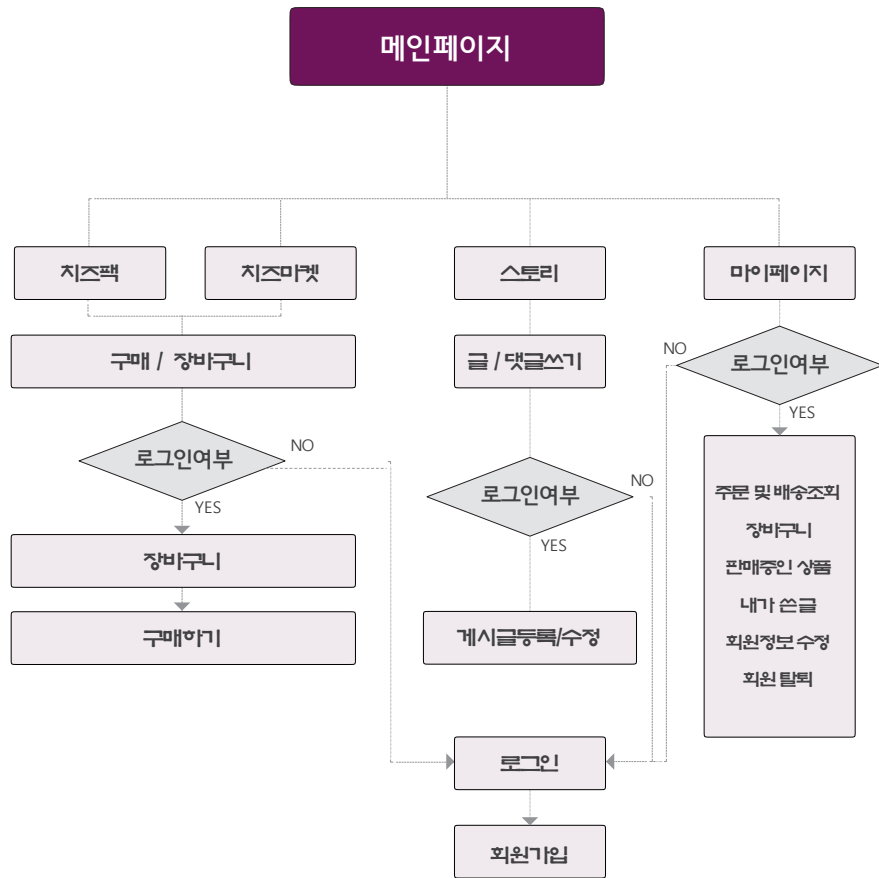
메인페이지

치즈팩

치즈마켓

스토리

마이페이지

구매 / 장바구니

글 / 댓글쓰기

NO

로그인여부

YES

로그인여부

NO

YES

로그인여부

NO

YES

장바구니

구매하기

게시글등록/수정

주문 및 배송조회
장바구니
판매중인 상품
내가 쓴글
회원정보 수정
회원 탈퇴

로그인

회원가입